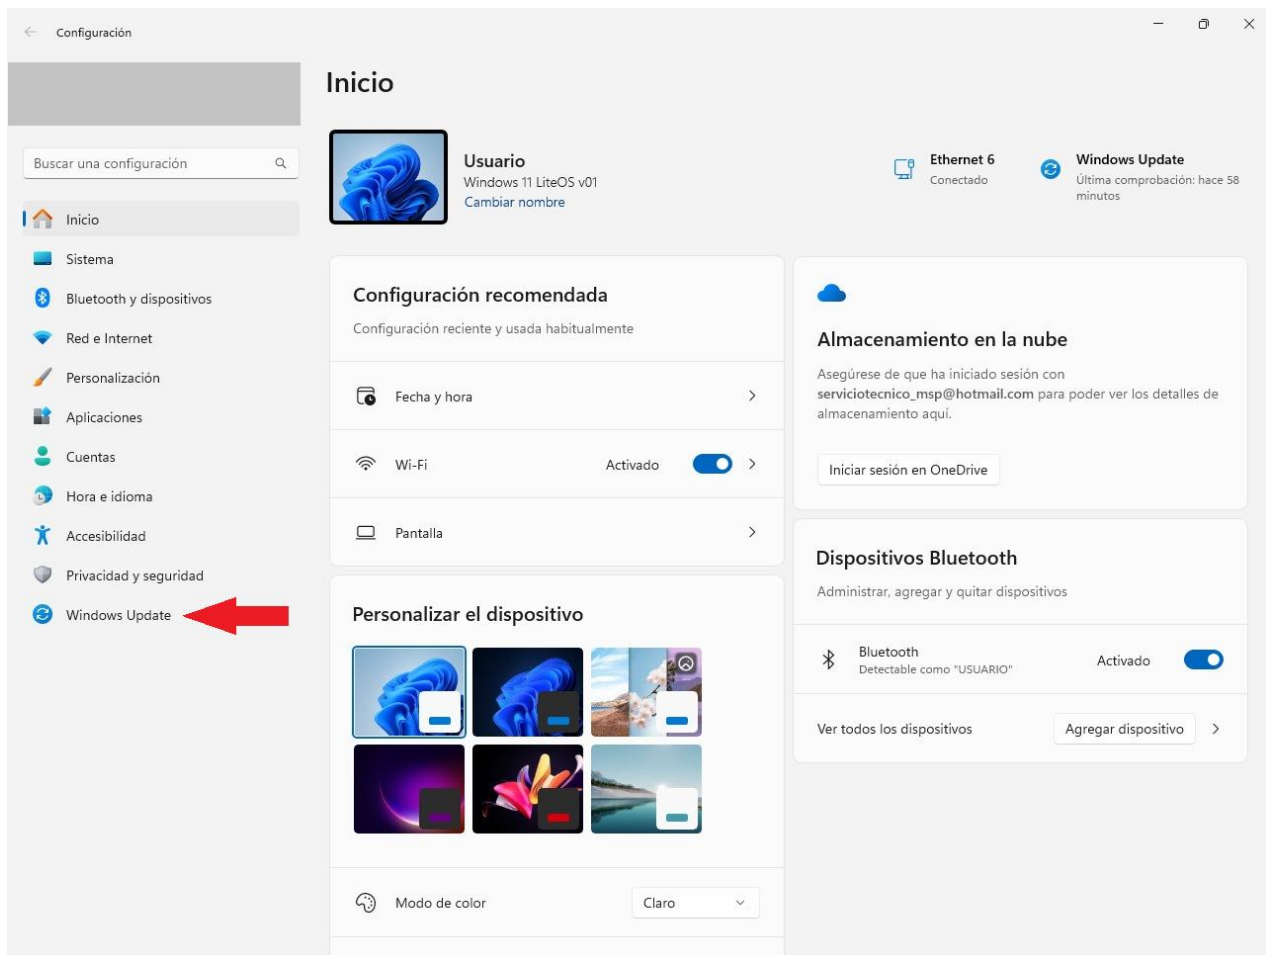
Configuración

Buscar una configuración

Inicio
Sistema
Bluetooth y dispositivos
Red e Internet
Personalización
Aplicaciones
Cuentas
Hora e idioma
Accesibilidad
Privacidad y seguridad
Windows Update

Inicio

Usuario
Windows 11 LiteOS v01
Cambiar nombre

Ethernet 6
Conectado

Windows Update
Última comprobación: hace 58 minutos

Configuración recomendada
Configuración reciente y usada habitualmente

Fecha y hora

Wi-Fi
Activado

Pantalla

Personalizar el dispositivo

Modo de color
Claro

Almacenamiento en la nube
Asegúrese de que ha iniciado sesión con serviciotecnico_msp@hotmail.com para poder ver los detalles de almacenamiento aquí.

Iniciar sesión en OneDrive

Dispositivos Bluetooth
Administrar, agregar y quitar dispositivos

Bluetooth
Detectable como "USUARIO"
Activado

Ver todos los dispositivos
Agregar dispositivo